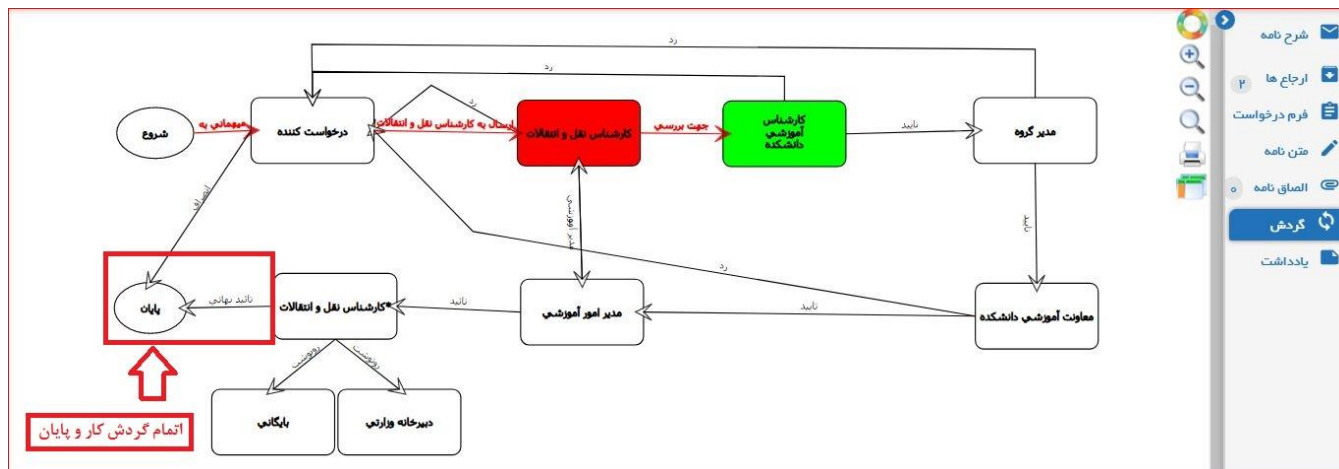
شرح نامه
ارجاع ها ۲
فرم درخواست
متن نامه
الصاق نامه ۰
گردش
يادداشت

رد
رد
شروع
ميهماني به
درخواست كننده
ارسال به كارشناس نقل و انتقالات
رد
كارشناس نقل و انتقالات
جهت بررسي
كارشناس آموزشي دانشكده
تاييد
مدير گروه
انصراف
مدير آموزشي
تاييد
رد
پايان
تائيد نهائي
كارشناس نقل و انتقالات
تاييد
مدير امور آموزشي
تاييد
معاونت آموزشي دانشكده
رونوشت
رونوشت
بايگاني
دبيرخانه وزارتي
اتمام گردش کار و پایان